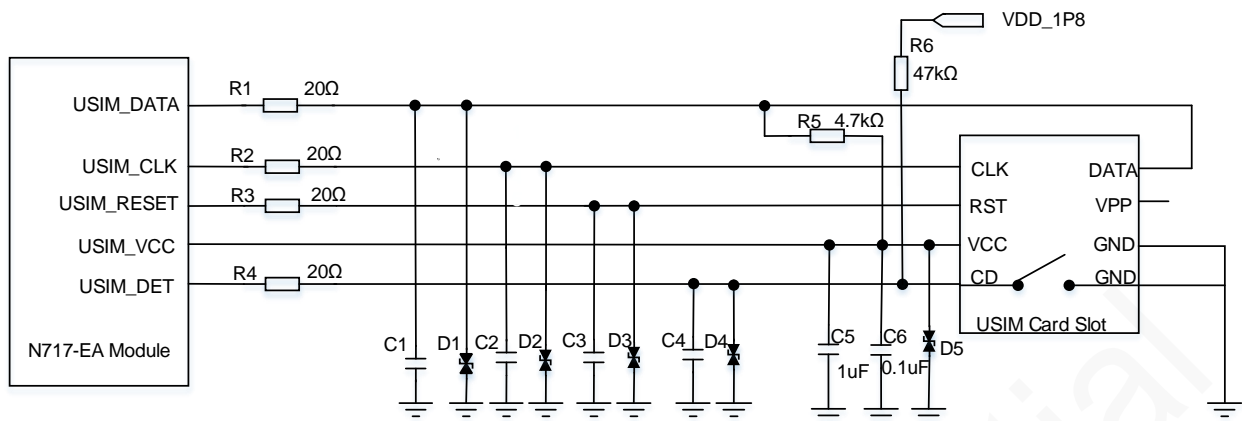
VDD_1P8

R6

47kΩ

USIM_DATA

R1 20Ω

R5 4.7kΩ

USIM_CLK

R2 20Ω

CLK

DATA

USIM_RESET

R3 20Ω

RST

VPP

USIM_VCC

VCC

GND

USIM_DET

R4 20Ω

CD

GND

USIM Card Slot

N717-EA Module

C1

D1

C2

D2

C3

D3

C4

D4

C5

1uF

C6

0.1uF

D5